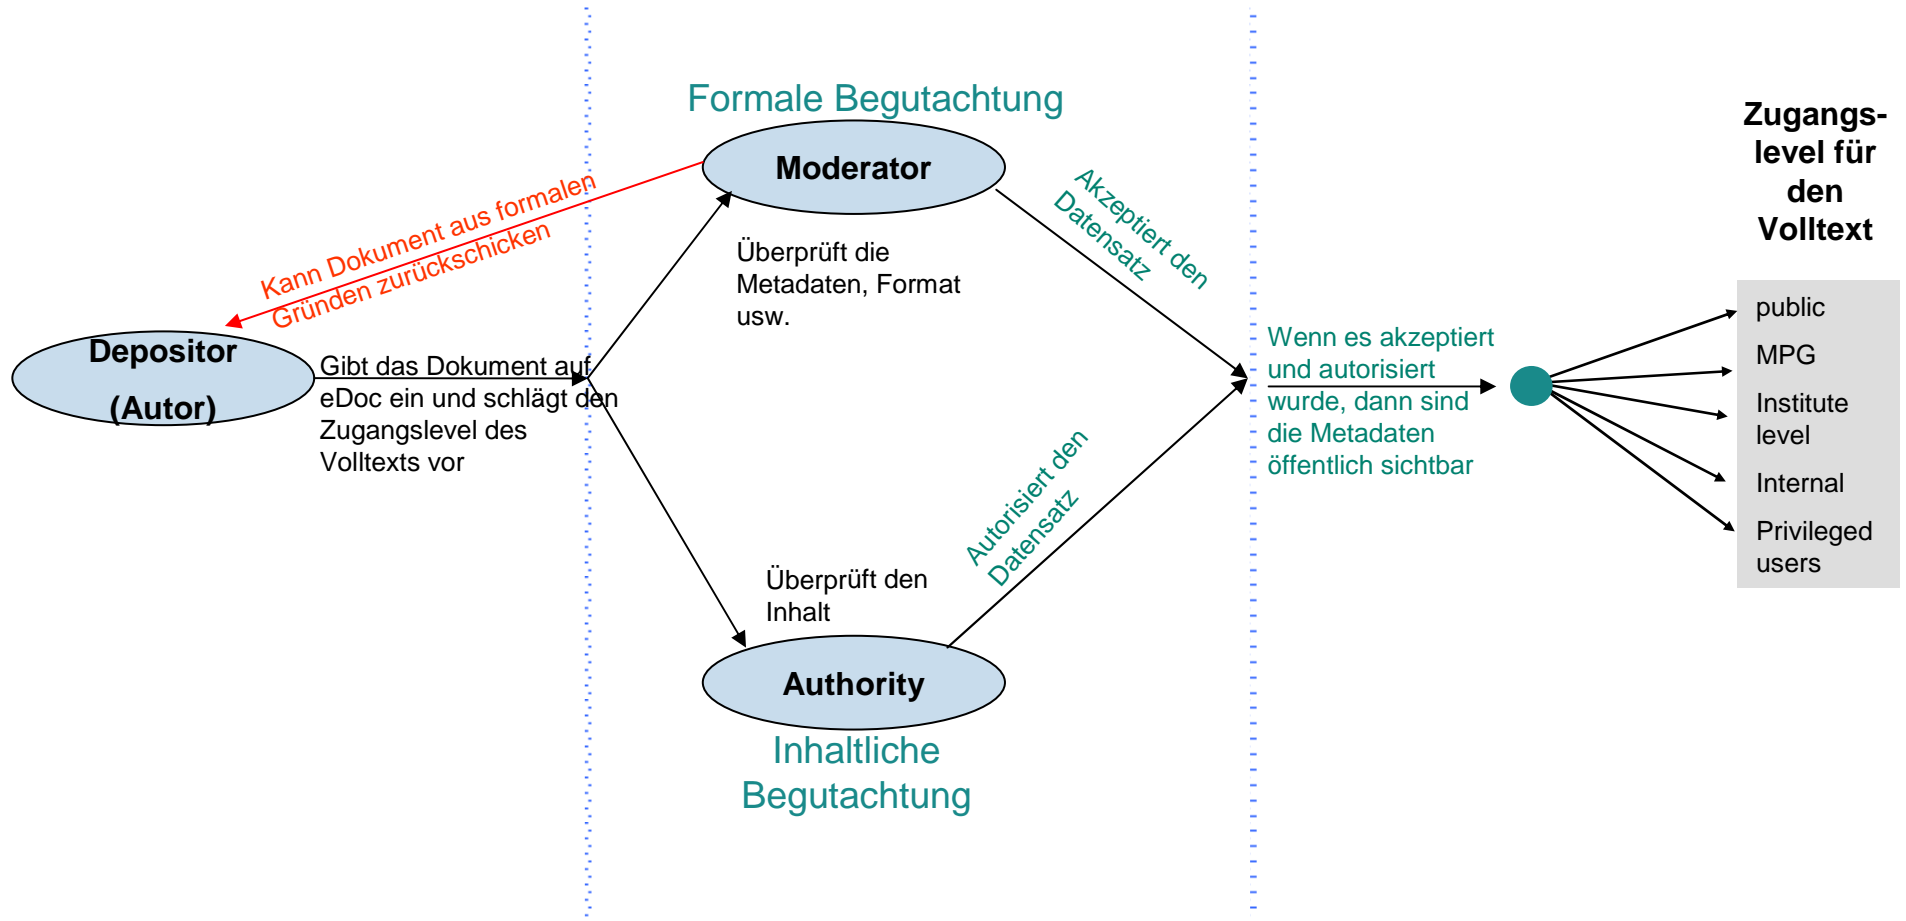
Formale Begutachtung

Moderator

Kann Dokument aus formalen Gründen zurückschicken

Überprüft die Metadaten, Format usw.

Akzeptiert den Datensatz

Depositor (Autor)

Gibt das Dokument auf eDoc ein und schlägt den Zugangslevel des Volltexts vor

Wenn es akzeptiert und autorisiert wurde, dann sind die Metadaten öffentlich sichtbar

Zugangs-level für den Volltext

public

MPG

Institute level

Internal

Privileged users

Autorisiert den Datensatz

Überprüft den Inhalt

Authority

Inhaltliche Begutachtung